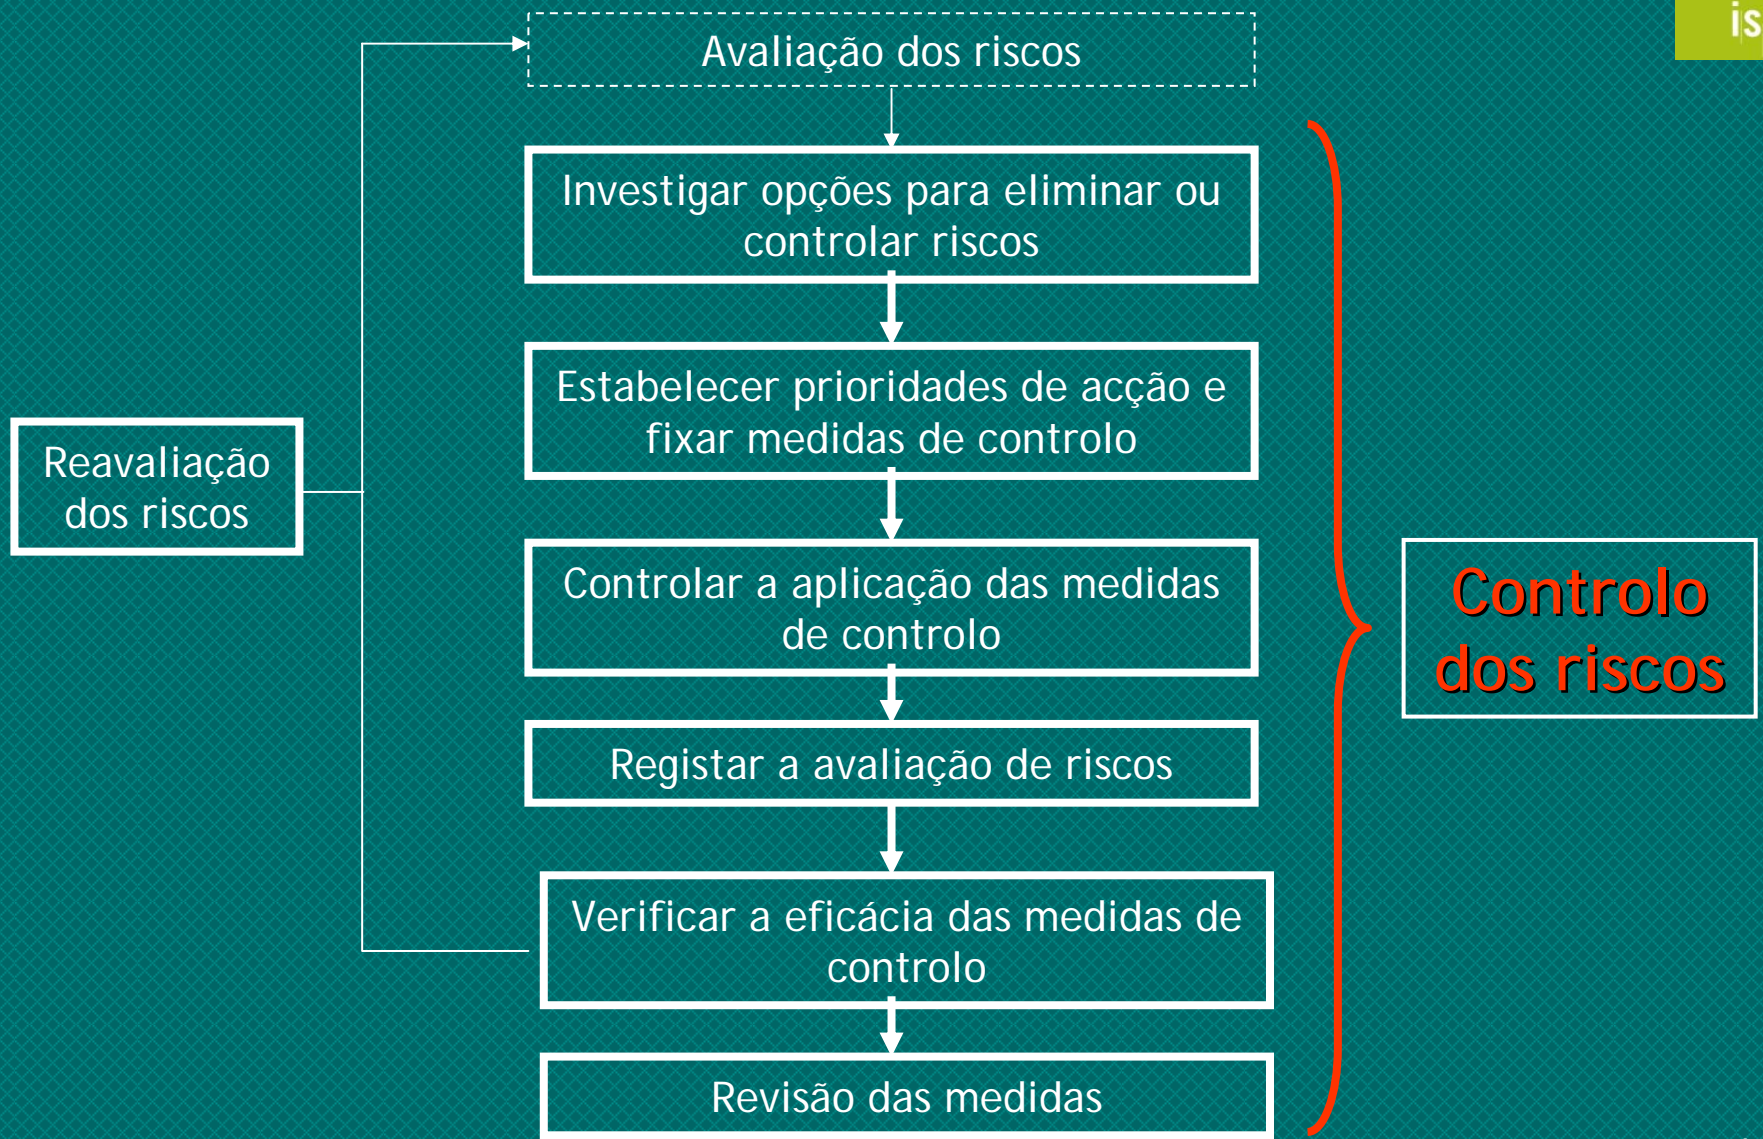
is

Avaliação dos riscos

Investigar opções para eliminar ou controlar riscos

Estabelecer prioridades de acção e fixar medidas de controlo

Controlar a aplicação das medidas de controlo

Registar a avaliação de riscos

Verificar a eficácia das medidas de controlo

Revisão das medidas

Reavaliação dos riscos

Controlo dos riscos